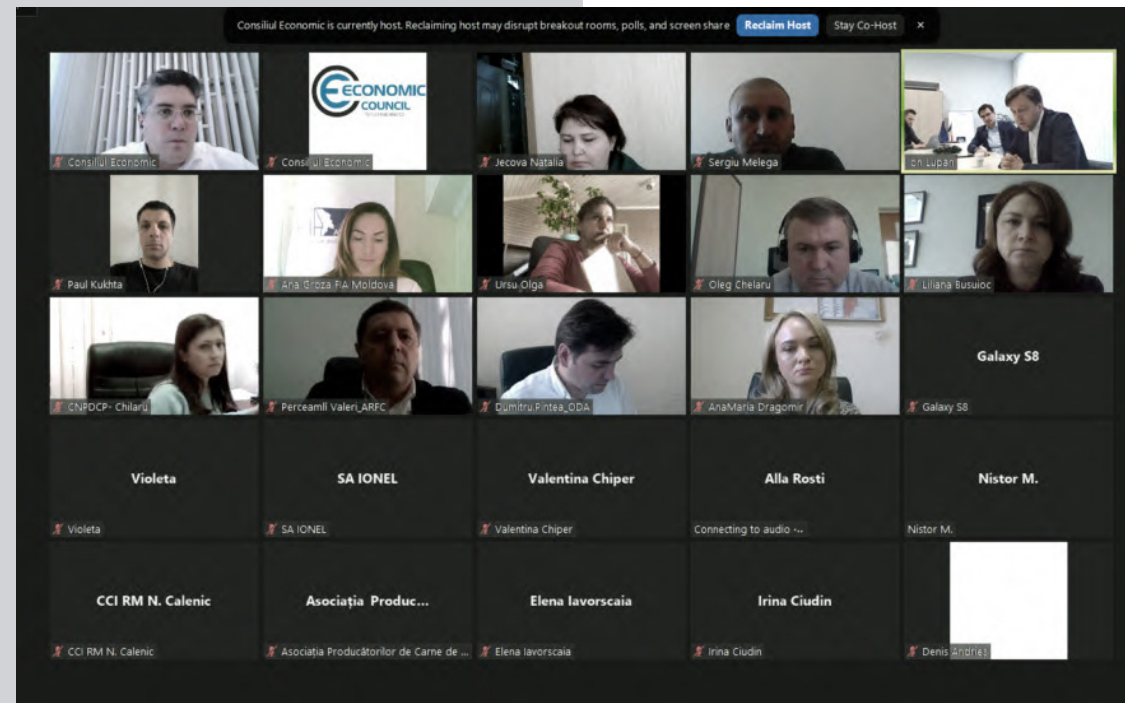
Consiliul Economic is currently host. Reclaiming host may disrupt breakout rooms, polls, and screen share Reclaim Host Stay Co-Host ×

Consiliul Economic

ECONOMIC COUNCIL

Consiliul Economic

Jecova Natalia

Sergiu Melega

on Lupan

Paul Kukhta

Ana Groza PIA Moldova

Ursu Olga

Oleg Chelaru

Liliana Busuioc

CNPDCP- Chilaru

Perceamlî Valeri_ARFC

Dumitru Pintea_ODA

AnaMaria Dragomir

Galaxy S8

Galaxy S8

Violeta

Violeta

SA IONEL

SA IONEL

Valentina Chiper

Valentina Chiper

Alla Rosti

Connecting to audio -...

Nistor M.

Nistor M.

CCI RM N. Calenic

CCI RM N. Calenic

Asociația Produc...

Asociația Producătorilor de Carne de ...

Elena Iavorscaia

Elena Iavorscaia

Irina Ciudin

Irina Ciudin

Denis Andrieș